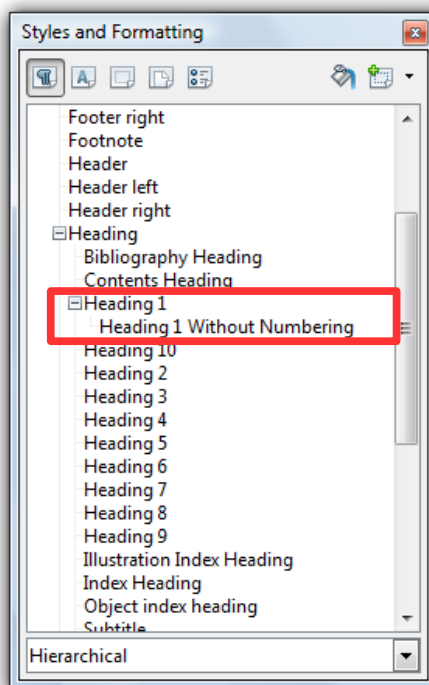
Styles and Formatting

Footer right
Footnote
Header
Header left
Header right
Heading
Bibliography Heading
Contents Heading
Heading 1
Heading 1 Without Numbering
Heading 10
Heading 2
Heading 3
Heading 4
Heading 5
Heading 6
Heading 7
Heading 8
Heading 9
Illustration Index Heading
Index Heading
Object index heading
Subtitle

Hierarchical